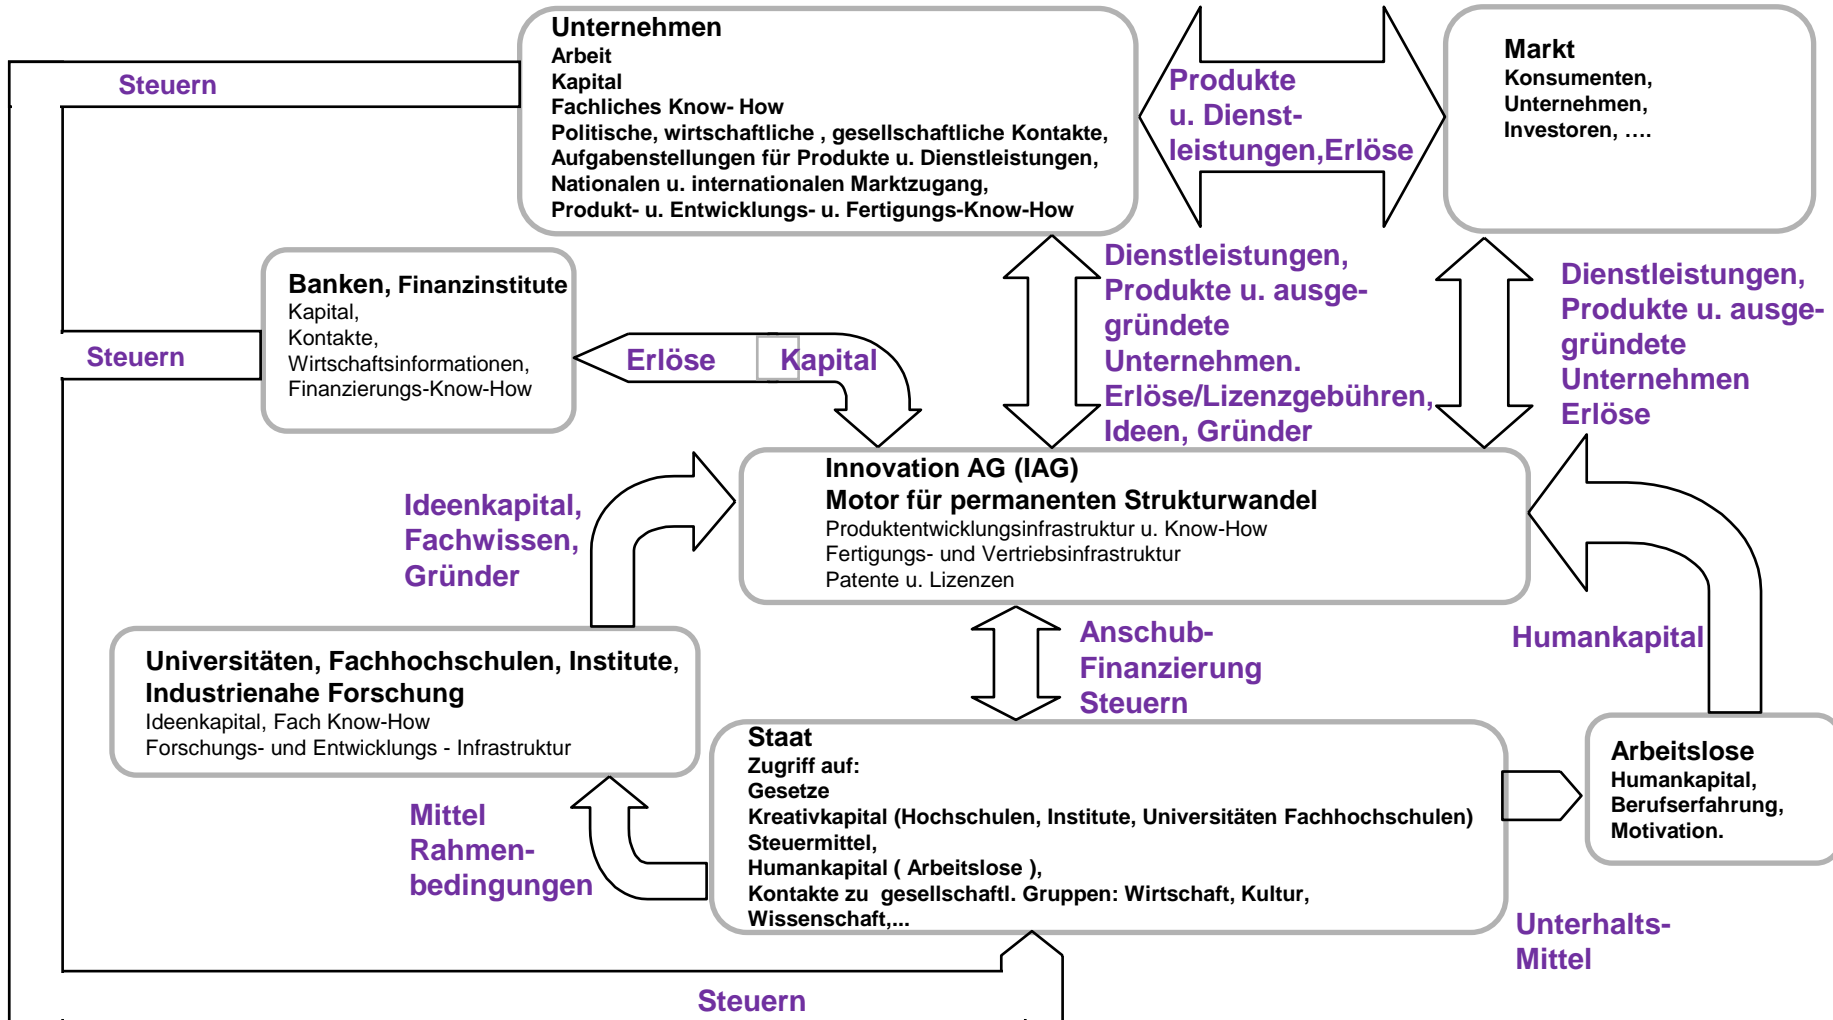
Unternehmen
Arbeit
Kapital
Fachliches Know- How
Politische, wirtschaftliche , gesellschaftliche Kontakte,
Aufgabenstellungen für Produkte u. Dienstleistungen,
Nationalen u. internationalen Marktzugang,
Produkt- u. Entwicklungs- u. Fertigungs-Know-How

Produkte u. Dienstleistungen,Erlöse

Markt
Konsumenten,
Unternehmen,
Investoren, ….

Steuern

Banken, Finanzinstitute
Kapital,
Kontakte,
Wirtschaftsinformationen,
Finanzierungs-Know-How

Steuern

Erlöse

Kapital

Dienstleistungen, Produkte u. ausgegründete Unternehmen. Erlöse/Lizenzgebühren, Ideen, Gründer

Dienstleistungen, Produkte u. ausgegründete Unternehmen Erlöse

Ideenkapital, Fachwissen, Gründer

Innovation AG (IAG)
Motor für permanenten Strukturwandel
Produktentwicklungsinfrastruktur u. Know-How
Fertigungs- und Vertriebsinfrastruktur
Patente u. Lizenzen

Anschub-Finanzierung Steuern

Humankapital

Universitäten, Fachhochschulen, Institute, Industrienahe Forschung
Ideenkapital, Fach Know-How
Forschungs- und Entwicklungs - Infrastruktur

Staat
Zugriff auf:
Gesetze
Kreativkapital (Hochschulen, Institute, Universitäten Fachhochschulen)
Steuermittel,
Humankapital ( Arbeitslose ),
Kontakte zu gesellschaftl. Gruppen: Wirtschaft, Kultur, Wissenschaft,...

Arbeitslose
Humankapital,
Berufserfahrung,
Motivation.

Mittel Rahmenbedingungen

Unterhalts-Mittel

Steuern